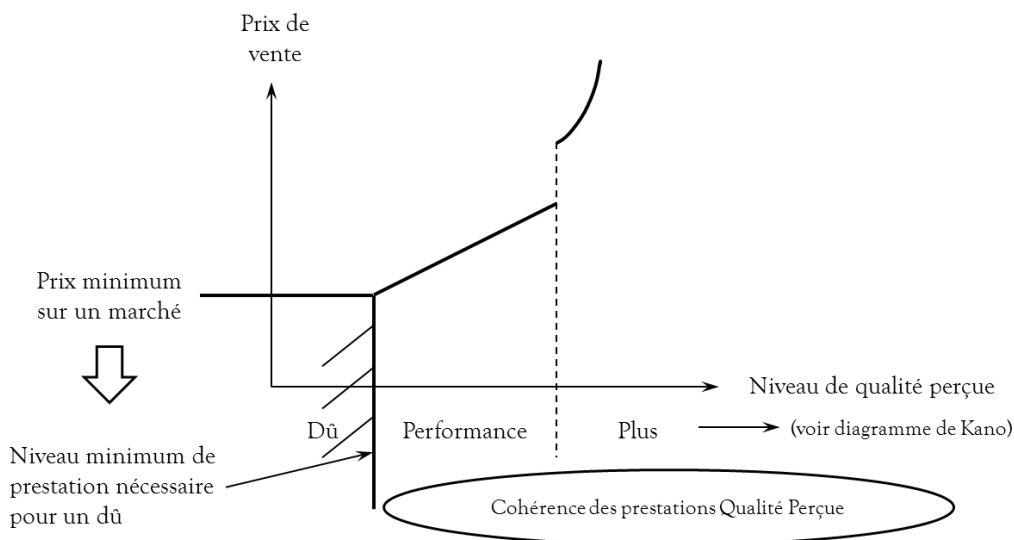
Prix de vente

Prix minimum sur un marché

Niveau de qualité perçue

Dû

Performance

Plus

(voir diagramme de Kano)

Niveau minimum de prestation nécessaire pour un dû

Cohérence des prestations Qualité Perçue